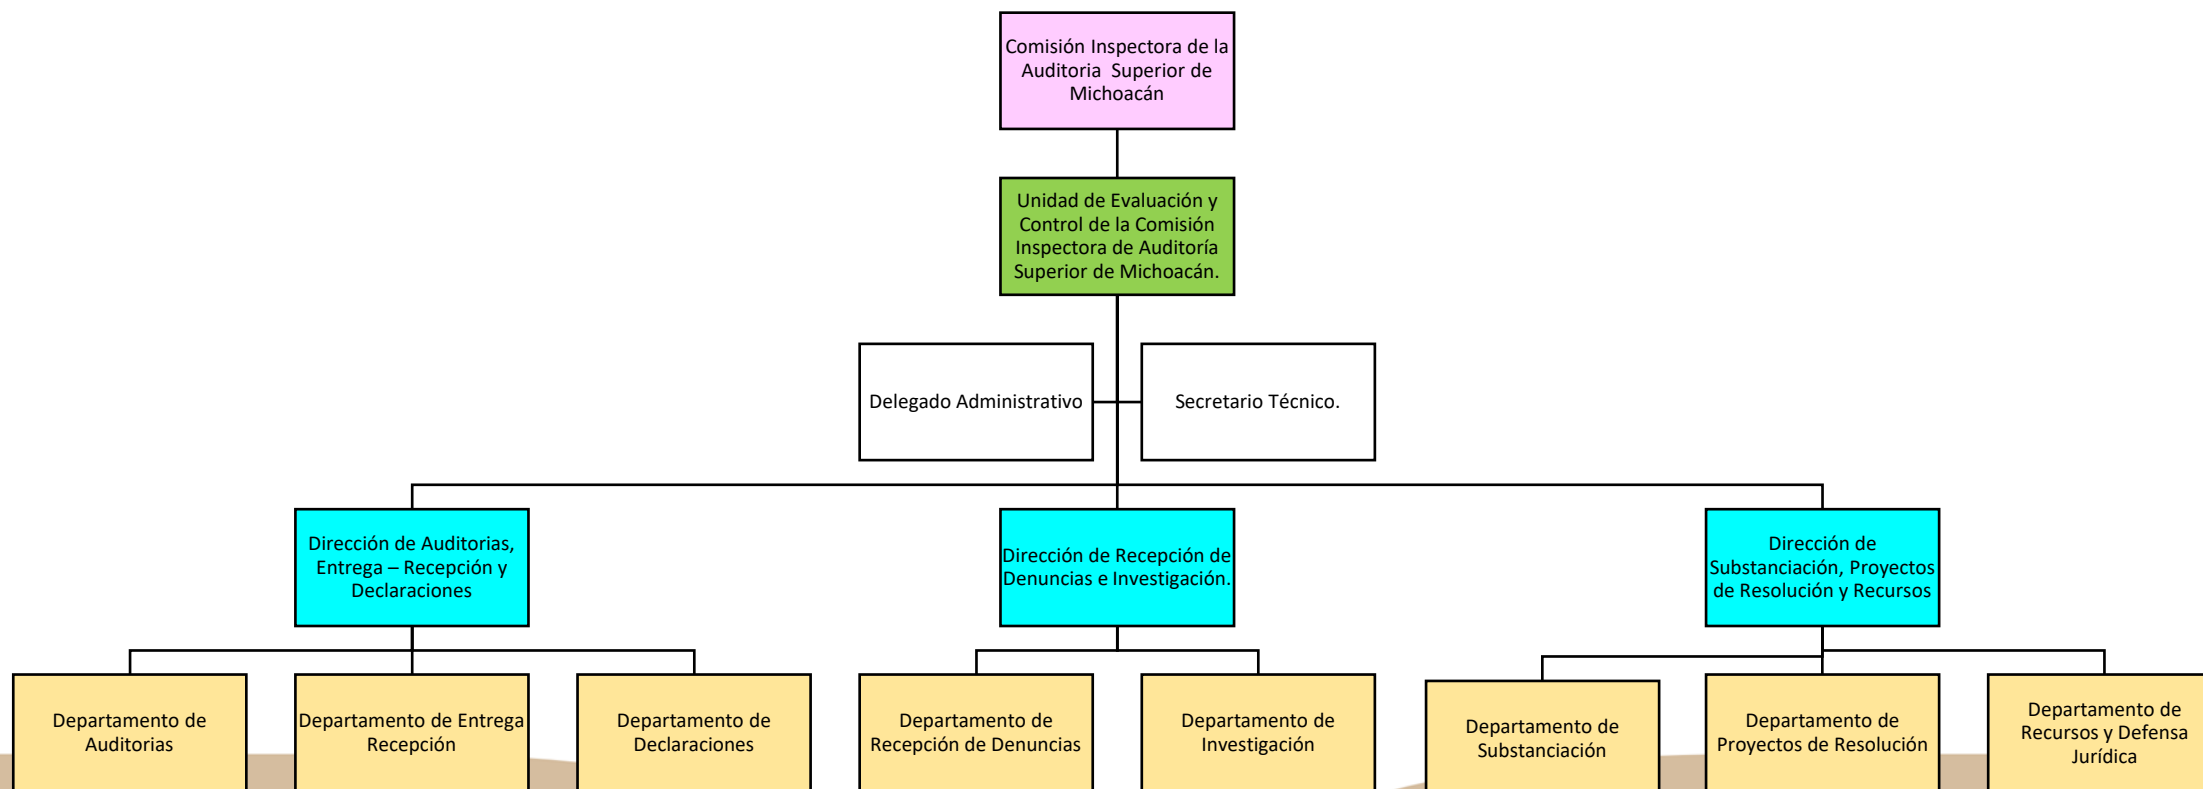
Comisión Inspectora de la Auditoria Superior de Michoacán

Unidad de Evaluación y Control de la Comisión Inspectora de Auditoría Superior de Michoacán.

Delegado Administrativo

Secretario Técnico.

Dirección de Auditorias, Entrega – Recepción y Declaraciones

Dirección de Recepción de Denuncias e Investigación.

Dirección de Substanciación, Proyectos de Resolución y Recursos

Departamento de Auditorias

Departamento de Entrega Recepción

Departamento de Declaraciones

Departamento de Recepción de Denuncias

Departamento de Investigación

Departamento de Substanciación

Departamento de Proyectos de Resolución

Departamento de Recursos y Defensa Jurídica